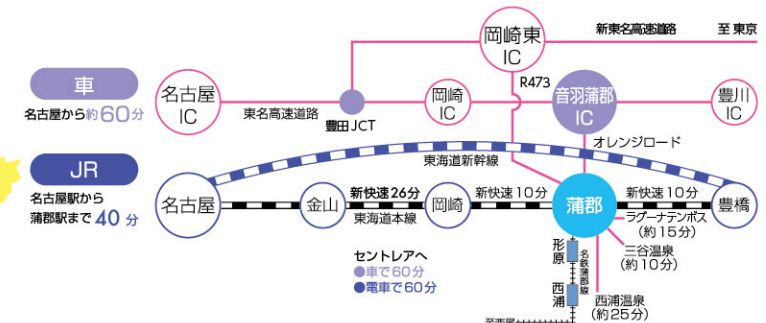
岡崎東
IC

新東名高速道路

至 東京

車

名古屋から約60分

名古屋
IC

東名高速道路

豊田JCT

岡崎
IC

R473

音羽蒲郡
IC

豊川
IC

オレンジロード

JR

名古屋駅から
蒲郡駅まで 40 分

東海道新幹線

名古屋

金山

新快速26分

東海道本線

岡崎

新快速10分

蒲郡

新快速10分

豊橋

ラグーナテンボス
(約15分)

三谷温泉
(約10分)

セントレアへ
●車で60分
●電車で60分

形原

名鉄蒲郡線

西浦

西浦温泉
(約25分)